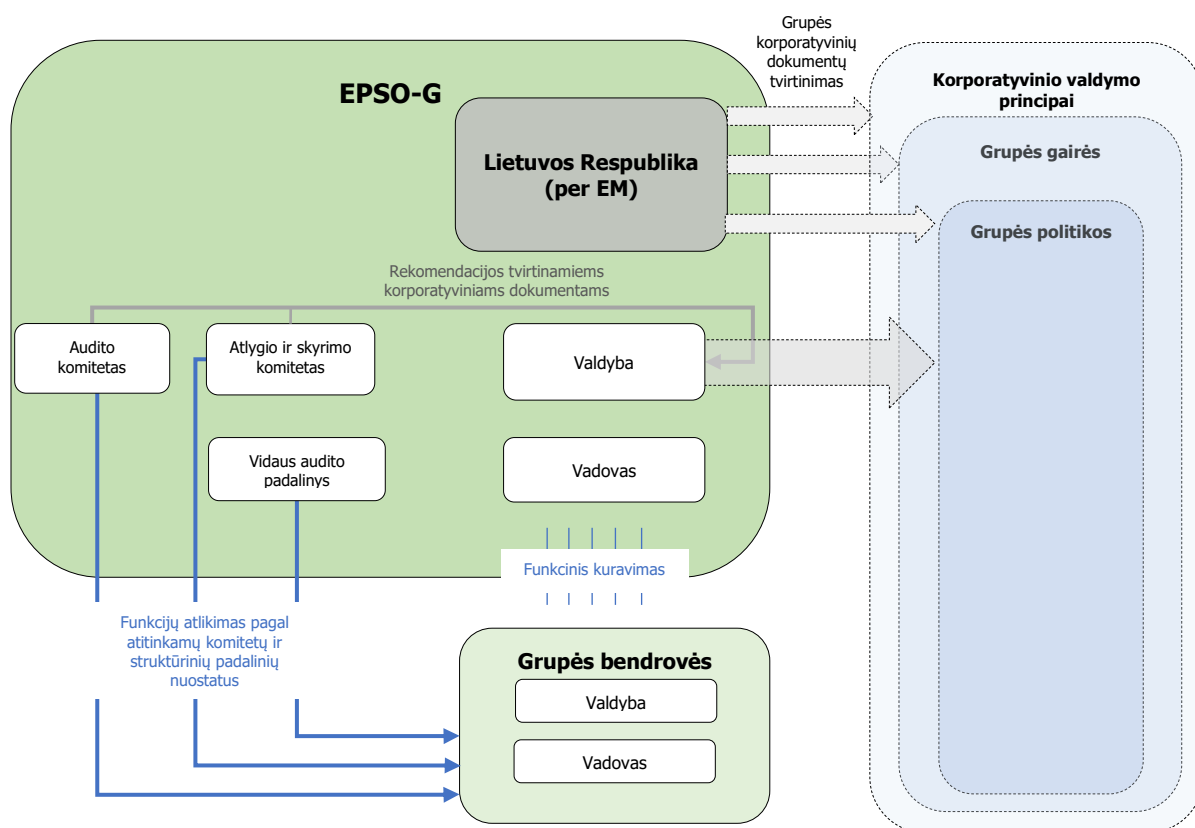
Grupės korporatyvinių dokumentų tvirtinimas

EPSO-G

Lietuvos Respublika (per EM)

Korporatyvinio valdymo principai

Grupės gairės

Grupės politikos

Rekomendacijos tvirtinamiems korporatyviniams dokumentams

Audito komitetas

Atlygio ir skyrimo komitetas

Valdyba

Vidaus audito padalinys

Vadovas

Funkcinis kuravimas

Funkcijų atlikimas pagal atitinkamų komitetų ir struktūrinių padalinių nuostatus

Grupės bendrovės

Valdyba

Vadovas